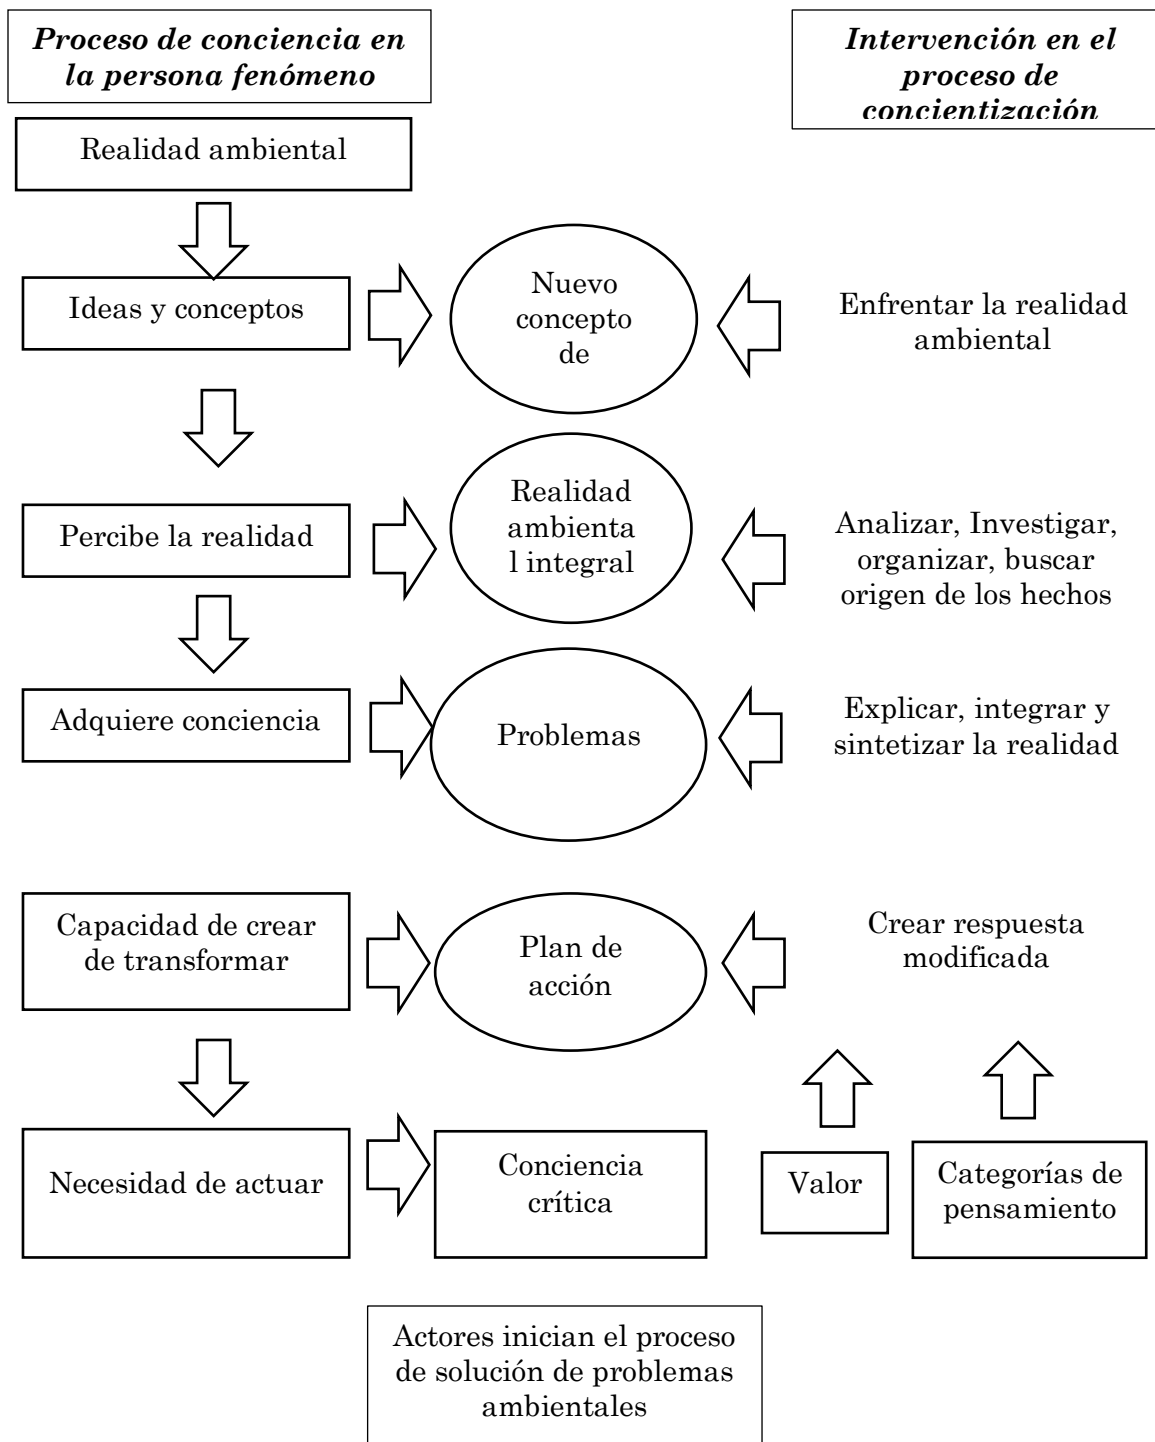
Proceso de conciencia en la persona fenómeno

Intervención en el proceso de concientización

Realidad ambiental

Ideas y conceptos

Nuevo concepto de

Enfrentar la realidad ambiental

Percibe la realidad

Realidad ambienta l integral

Analizar, Investigar, organizar, buscar origen de los hechos

Adquiere conciencia

Problemas

Explicar, integrar y sintetizar la realidad

Capacidad de crear de transformar

Plan de acción

Crear respuesta modificada

Necesidad de actuar

Conciencia crítica

Valor

Categorías de pensamiento

Actores inician el proceso de solución de problemas ambientales